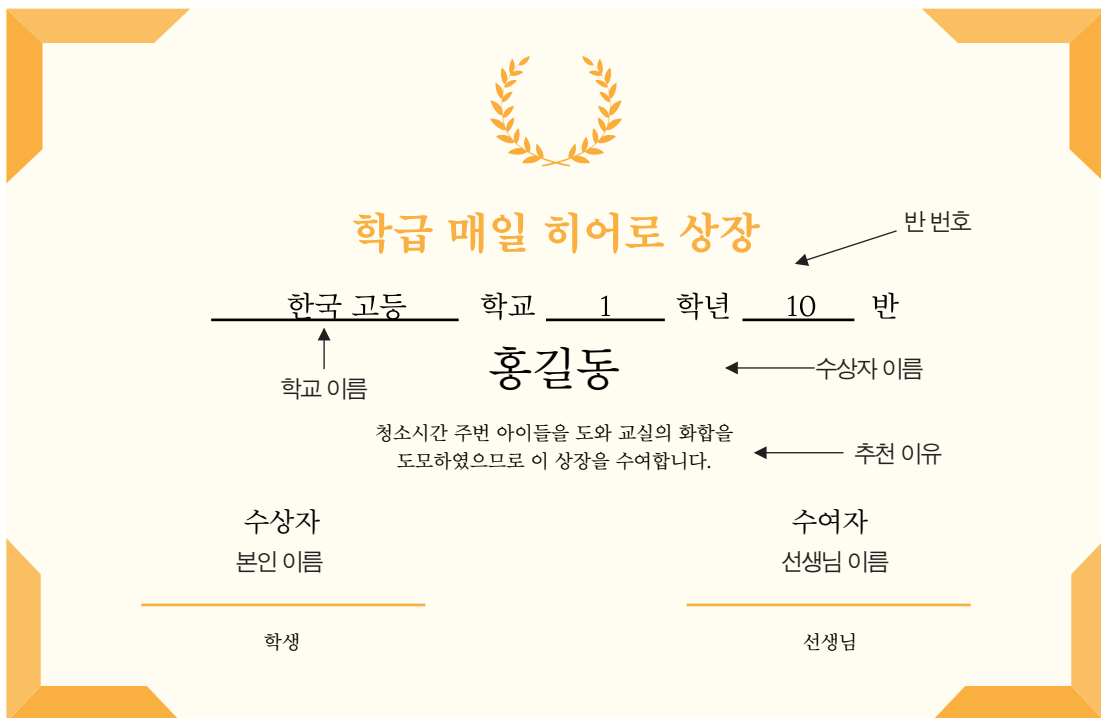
학급 매일 히어로 상장

반 번호

한국 고등 학교 1 학년 10 반

학교 이름

홍길동

수상자 이름

청소시간 주변 아이들을 도와 교실의 화합을 도모하였으므로 이 상장을 수여합니다.

추천 이유

수상자
본인 이름

학생

수여자
선생님 이름

선생님